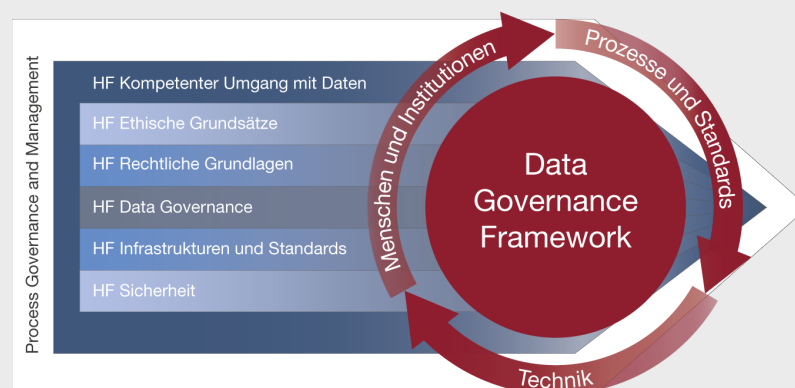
Process Governance and Management

HF Kompetenter Umgang mit Daten

HF Ethische Grundsätze

HF Rechtliche Grundlagen

HF Data Governance

HF Infrastrukturen und Standards

HF Sicherheit

Menschen und Institutionen

Prozesse und Standards

Technik

Data Governance Framework